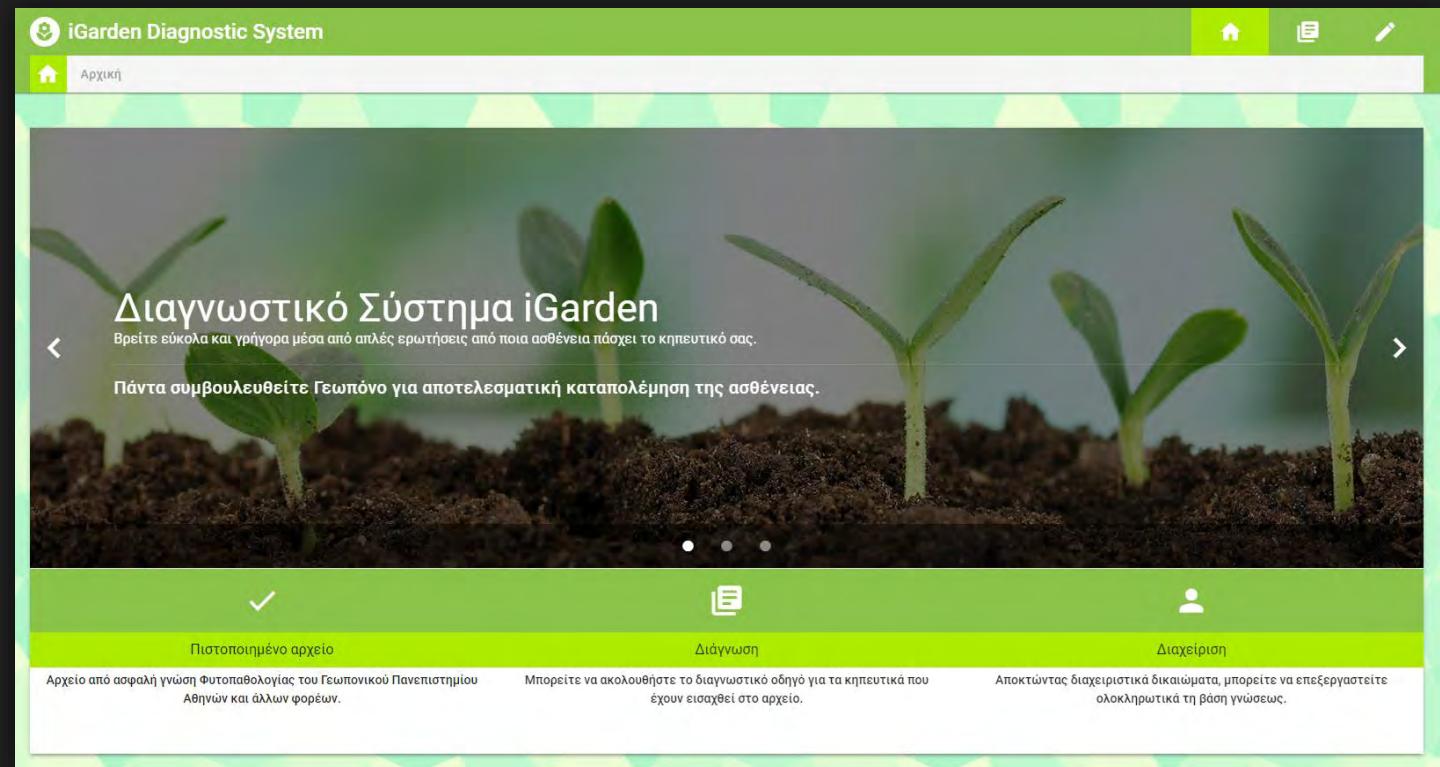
iGarden Diagnostic System

Αρχική

Διαγνωστικό Σύστημα iGarden

Βρείτε εύκολα και γρήγορα μέσα από απλές ερωτήσεις από ποια ασθένεια πάσχει το κηπευτικό σας.

Πάντα συμβουλευθείτε Γεωπόνο για αποτελεσματική καταπολέμηση της ασθένειας.

Πιστοποιημένο αρχείο

Αρχείο από ασφαλή γνώση Φυτοπαθολογίας του Γεωπονικού Πανεπιστημίου Αθηνών και άλλων φορέων.

Διάγνωση

Μπορείτε να ακολουθήστε το διαγνωστικό οδηγό για τα κηπευτικά που έχουν εισαχθεί στο αρχείο.

Διαχείριση

Αποκτώντας διαχειριστικά δικαιώματα, μπορείτε να επεξεργαστείτε ολοκληρωτικά τη βάση γνώσεως.